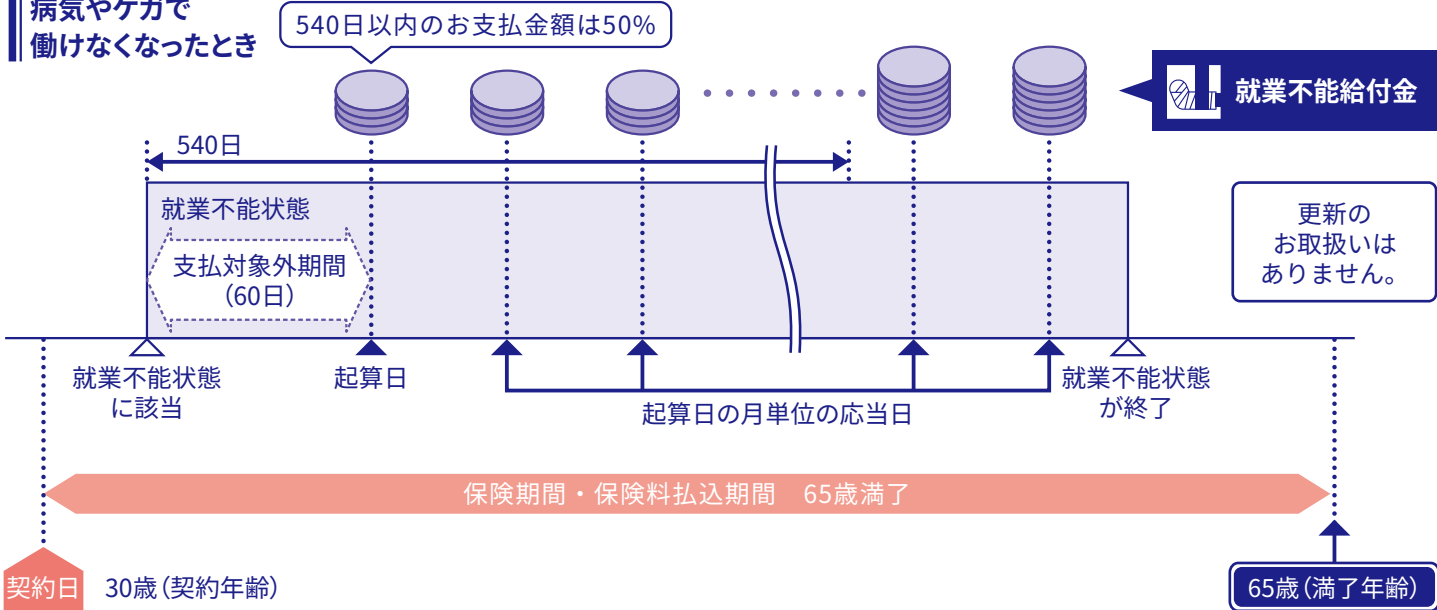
病気やケガで
働けなくなったとき

540日以内のお支払金額は50%

就業不能給付金

540日

就業不能状態

支払対象外期間
(60日)

更新の
お取扱いは
ありません。

就業不能状態
に該当

起算日

起算日の月単位の応当日

就業不能状態
が終了

保険期間・保険料払込期間 65歳満了

契約日 30歳(契約年齢)

65歳(満了年齢)